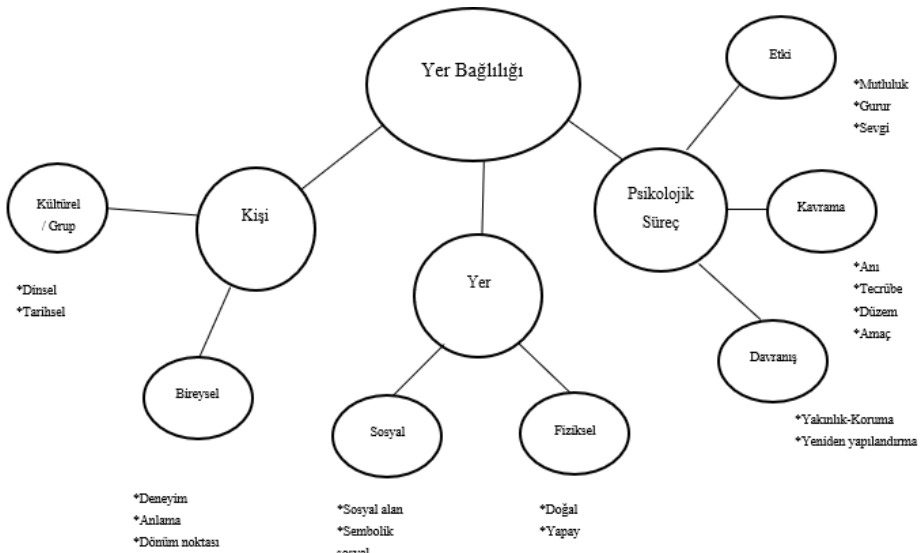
Yer Bağlılığı

Kişi

Kültürel / Grup

*Dinsel
*Tarihsel

Bireysel

*Deneyim
*Anlama
*Dönüm noktası

Yer

Sosyal

*Sosyal alan
*Sembolik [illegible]

Fiziksel

*Doğal
*Yapay

Psikolojik Süreç

Etki

*Mutluluk
*Gurur
*Sevgi

Kavrama

*Anı
*Tecrübe
*Düzem
*Amaç

Davranış

*Yakınlık-Koruma
*Yeniden yapılandırma